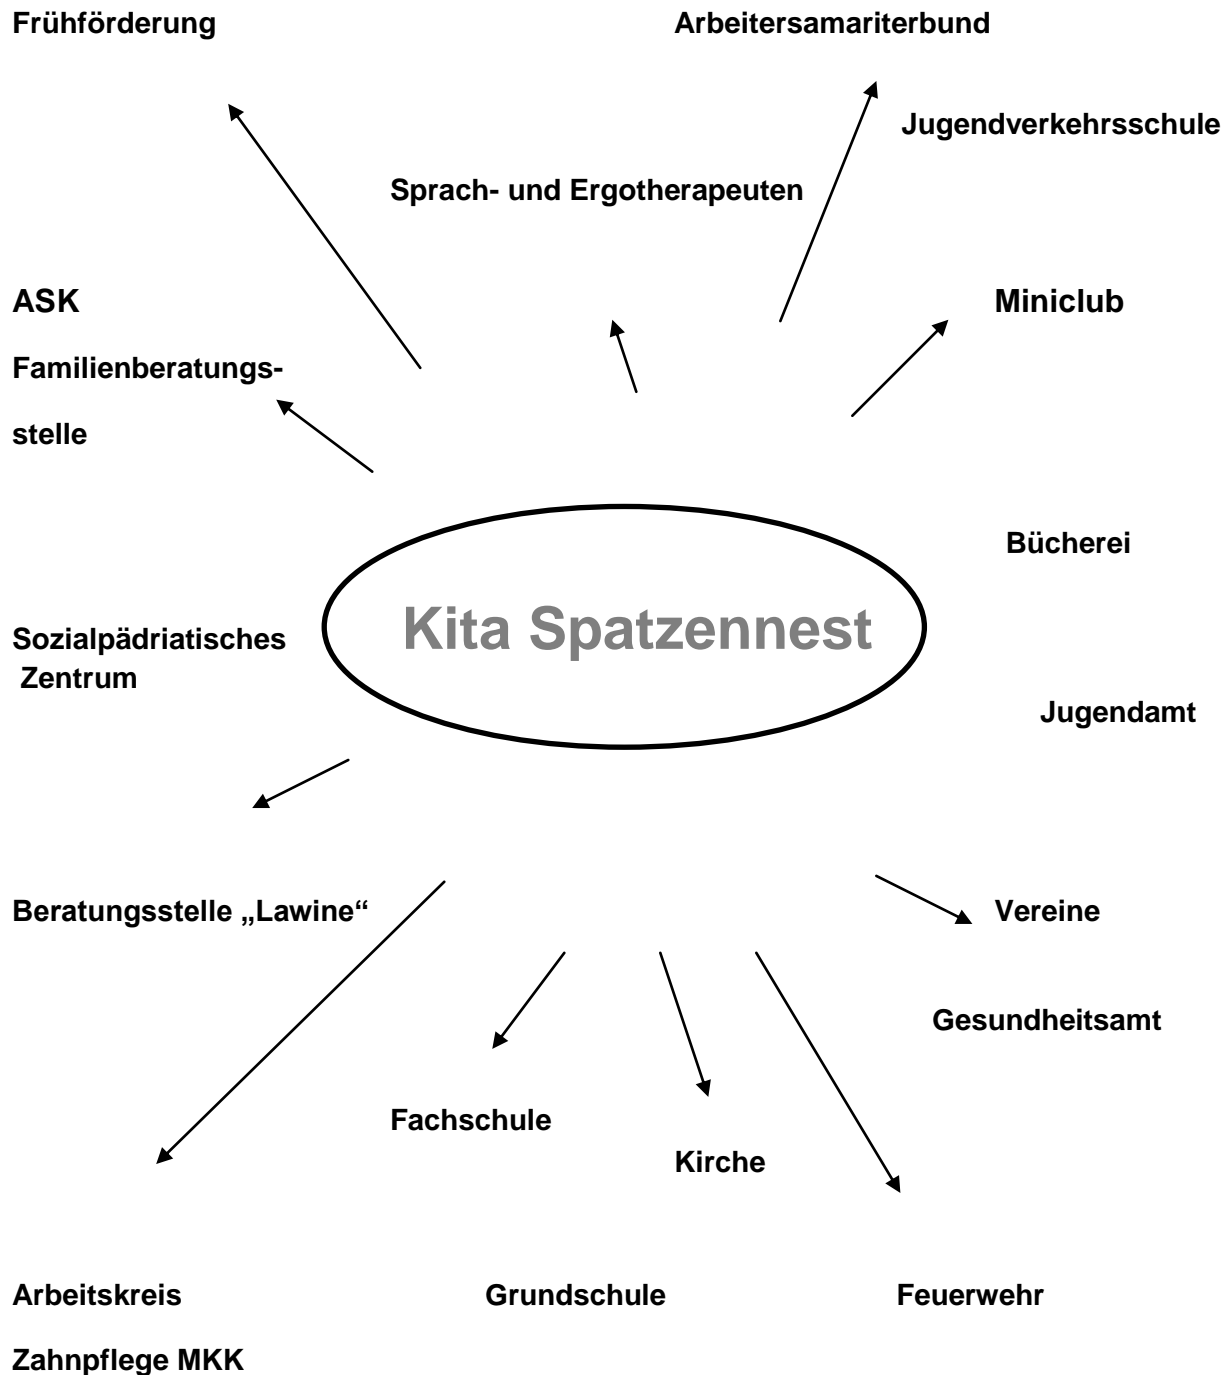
Frühförderung

Arbeitersamariterbund

Jugendverkehrsschule

Sprach- und Ergotherapeuten

ASK

Miniclub

Familienberatungsstelle

Bücherei

Kita Spatzennest

Sozialpädriatisches Zentrum

Jugendamt

Beratungsstelle „Lawine“

Vereine

Gesundheitsamt

Fachschule

Kirche

Arbeitskreis Zahnpflege MKK

Grundschule

Feuerwehr